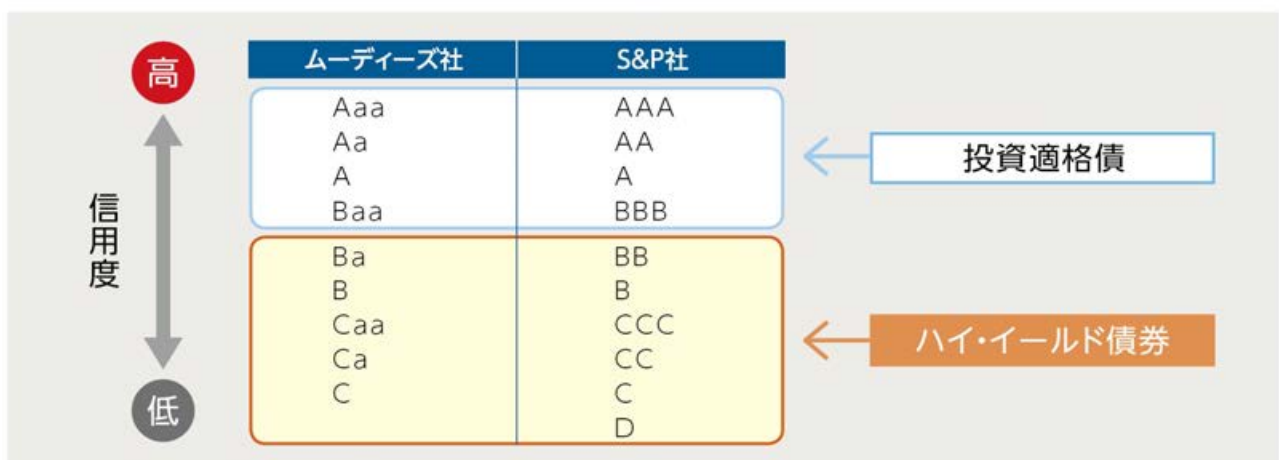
高

信用度

低

| ムーディーズ社 | S&P社 |
|---|---|
| Aaa | AAA |
| Aa | AA |
| A | A |
| Baa | BBB |
| Ba | BB |
| B | B |
| Caa | CCC |
| Ca | CC |
| C | C |
| | D |

投資適格債

ハイ・イールド債券